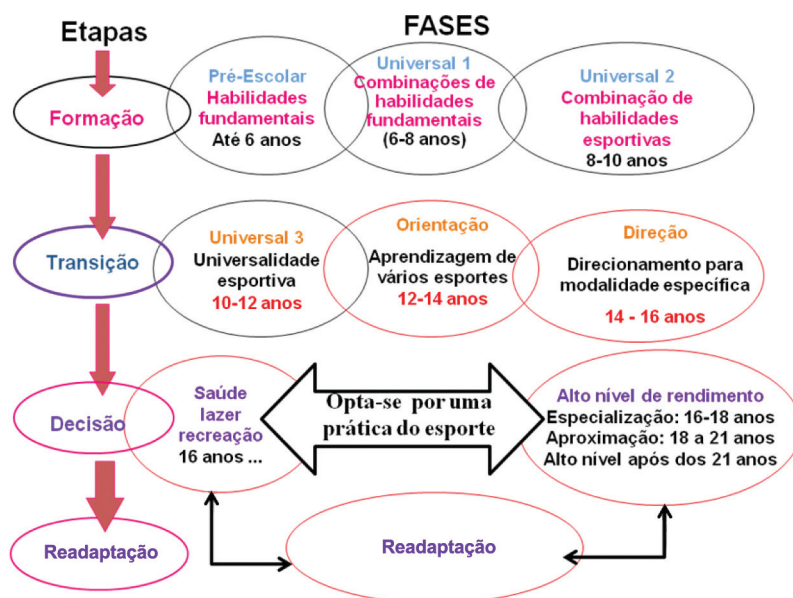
Etapas

FASES

Formação

Pré-Escolar
Habilidades fundamentais
Até 6 anos

Universal 1
Combinações de habilidades fundamentais
(6-8 anos)

Universal 2
Combinação de habilidades esportivas
8-10 anos

Transição

Universal 3
Universalidade esportiva
10-12 anos

Orientação
Aprendizagem de vários esportes
12-14 anos

Direção
Direcionamento para modalidade específica
14 - 16 anos

Decisão

Saúde
lazer
recreação
16 anos ...

Opta-se por uma prática do esporte

Alto nível de rendimento
Especialização: 16-18 anos
Aproximação: 18 a 21 anos
Alto nível após dos 21 anos

Readaptação

Readaptação